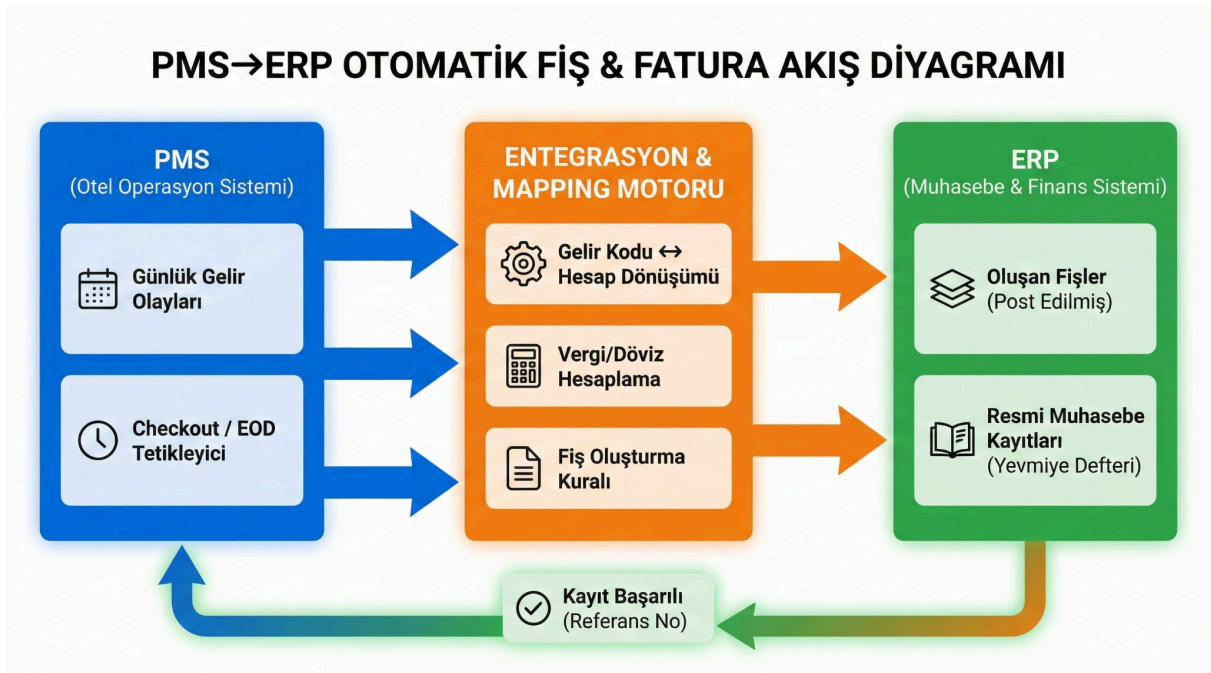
PMS→ERP OTOMATİK FİŞ & FATURA AKIŞ DİYAGRAMI

PMS
(Otel Operasyon Sistemi)

Günlük Gelir Olayları

Checkout / EOD Tetikleyici

ENTEGRASYON & MAPPING MOTORU

Gelir Kodu ↔ Hesap Dönüşümü

Vergi/Döviz Hesaplama

Fiş Oluşturma Kuralı

ERP
(Muhasebe & Finans Sistemi)

Oluşan Fişler
(Post Edilmiş)

Resmi Muhasebe Kayıtları
(Yevmiye Defteri)

Kayıt Başarılı
(Referans No)